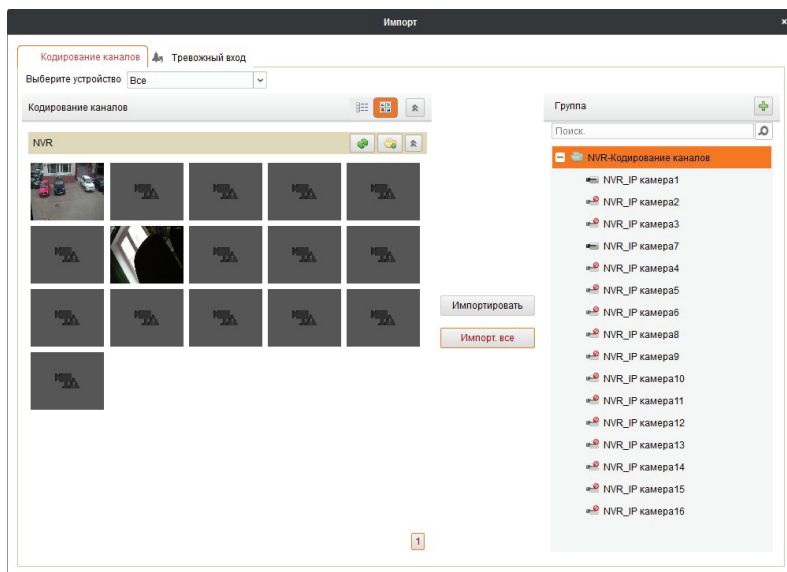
Импорт

Кодирование каналов
Тревожный вход

Выберите устройство Все

Кодирование каналов

NVR

Импортировать
Импорт. все

1

Группа

Поиск.

NVR-Кодирование каналов
NVR_IP камера1
NVR_IP камера2
NVR_IP камера3
NVR_IP камера7
NVR_IP камера4
NVR_IP камера5
NVR_IP камера6
NVR_IP камера8
NVR_IP камера9
NVR_IP камера10
NVR_IP камера11
NVR_IP камера12
NVR_IP камера13
NVR_IP камера14
NVR_IP камера15
NVR_IP камера16